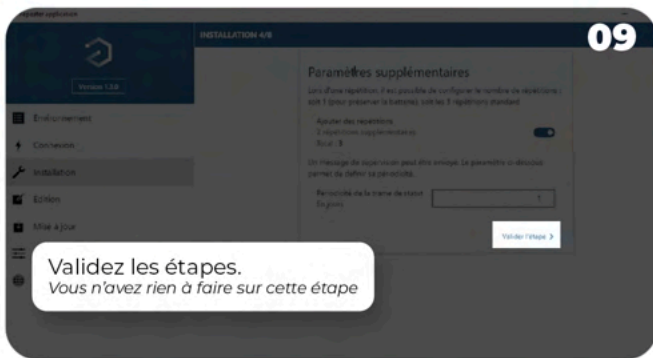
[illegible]

09

INSTALLATION 4/8

Version 1.3.8

Environnement

Connexion

Installation

Edition

Mise à jour

Paramètres supplémentaires

Lors d'une répétition, il est possible de configurer le nombre de répétitions : soit 1 (pour préserver la batterie), soit les 3 répétitions standard

Ajouter des répétitions
2 répétitions supplémentaires
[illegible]

Un message de supervision peut être envoyé. Le paramètre ci-dessous permet de définir sa périodicité.

Périodicité de la trame de statut
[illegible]

1

Valider l'étape >

Validez les étapes.
Vous n'avez rien à faire sur cette étape